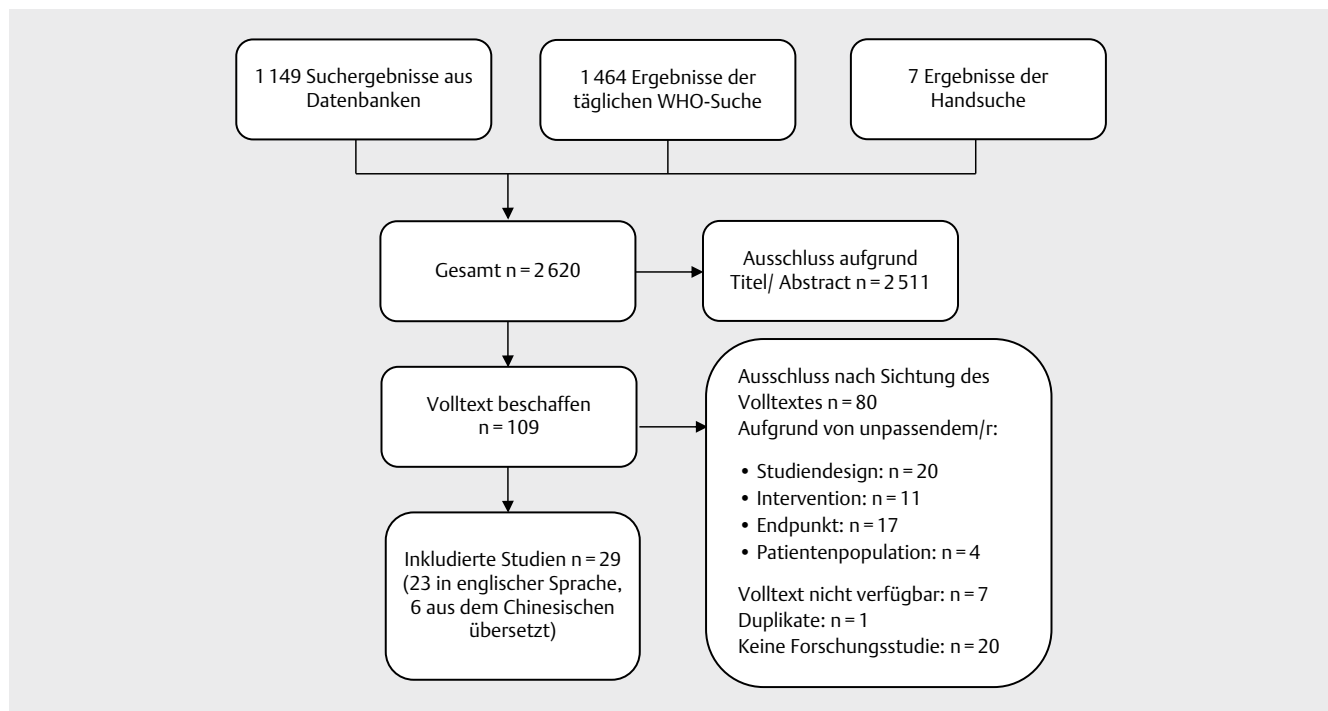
1 149 Suchergebnisse aus Datenbanken

1 464 Ergebnisse der täglichen WHO-Suche

7 Ergebnisse der Handsuche

Gesamt n = 2 620

Ausschluss aufgrund Titel/ Abstract n = 2 511

Volltext beschaffen n = 109

Ausschluss nach Sichtung des Volltextes n = 80
Aufgrund von unpassendem/r:

• Studiendesign: n = 20
• Intervention: n = 11
• Endpunkt: n = 17
• Patientenpopulation: n = 4

Volltext nicht verfügbar: n = 7
Duplikate: n = 1
Keine Forschungsstudie: n = 20

Inkludierte Studien n = 29 (23 in englischer Sprache, 6 aus dem Chinesischen übersetzt)